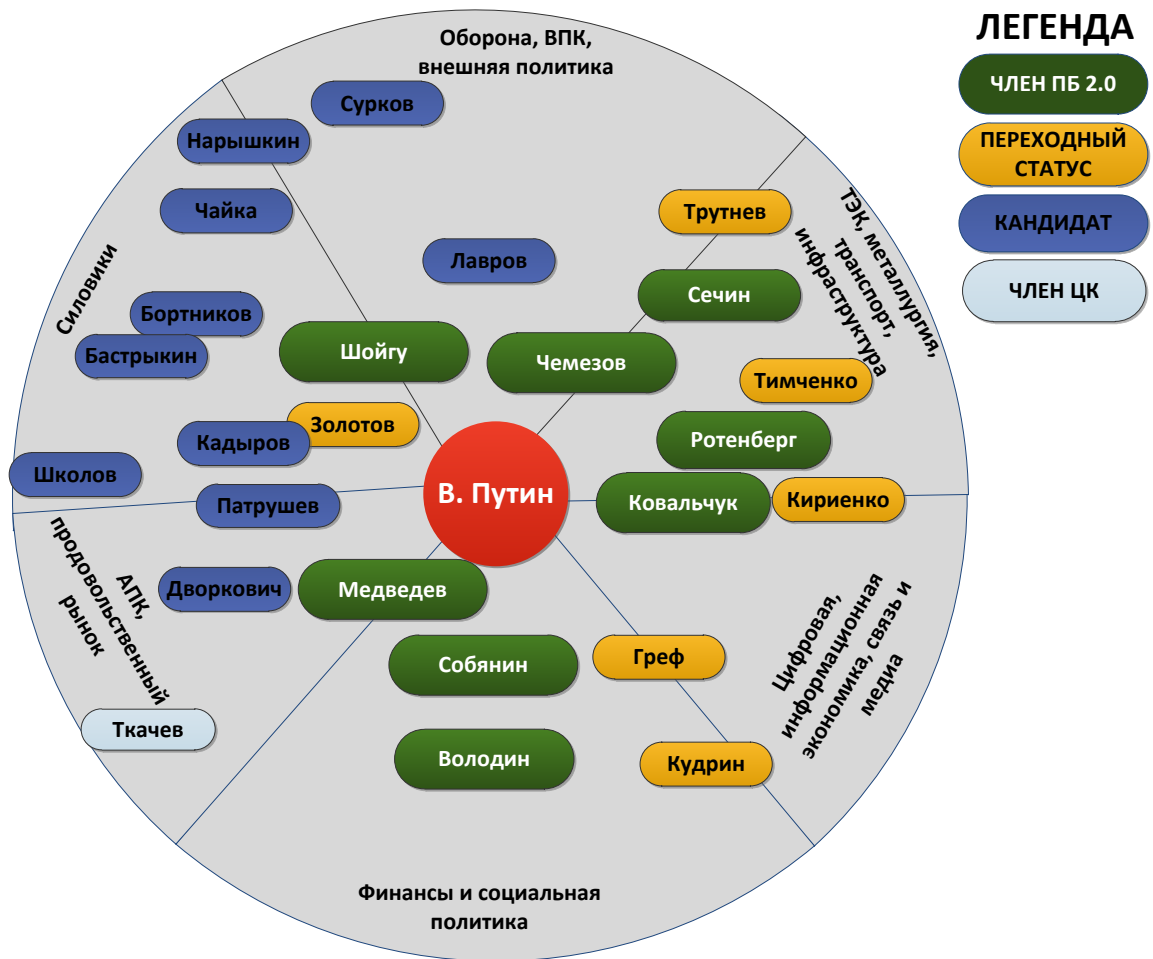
ЛЕГЕНДА

ЧЛЕН ПБ 2.0

ПЕРЕХОДНЫЙ СТАТУС

КАНДИДАТ

ЧЛЕН ЦК

Оборона, ВПК, внешняя политика

Сурков

Нарышкин

Чайка

Лавров

Трутнев

Сечин

ТЭК, металлургия, транспорт, инфраструктура

Силовики

Бортников

Бастрыкин

Шойгу

Чемезов

Тимченко

Золотов

Кадыров

Ротенберг

Школов

В. Путин

Патрушев

Ковальчук

Кириенко

АПК, продовольственный рынок

Дворкович

Медведев

Собянин

Греф

Цифровая, информационная экономика, связь и медиа

Ткачев

Володин

Кудрин

Финансы и социальная политика